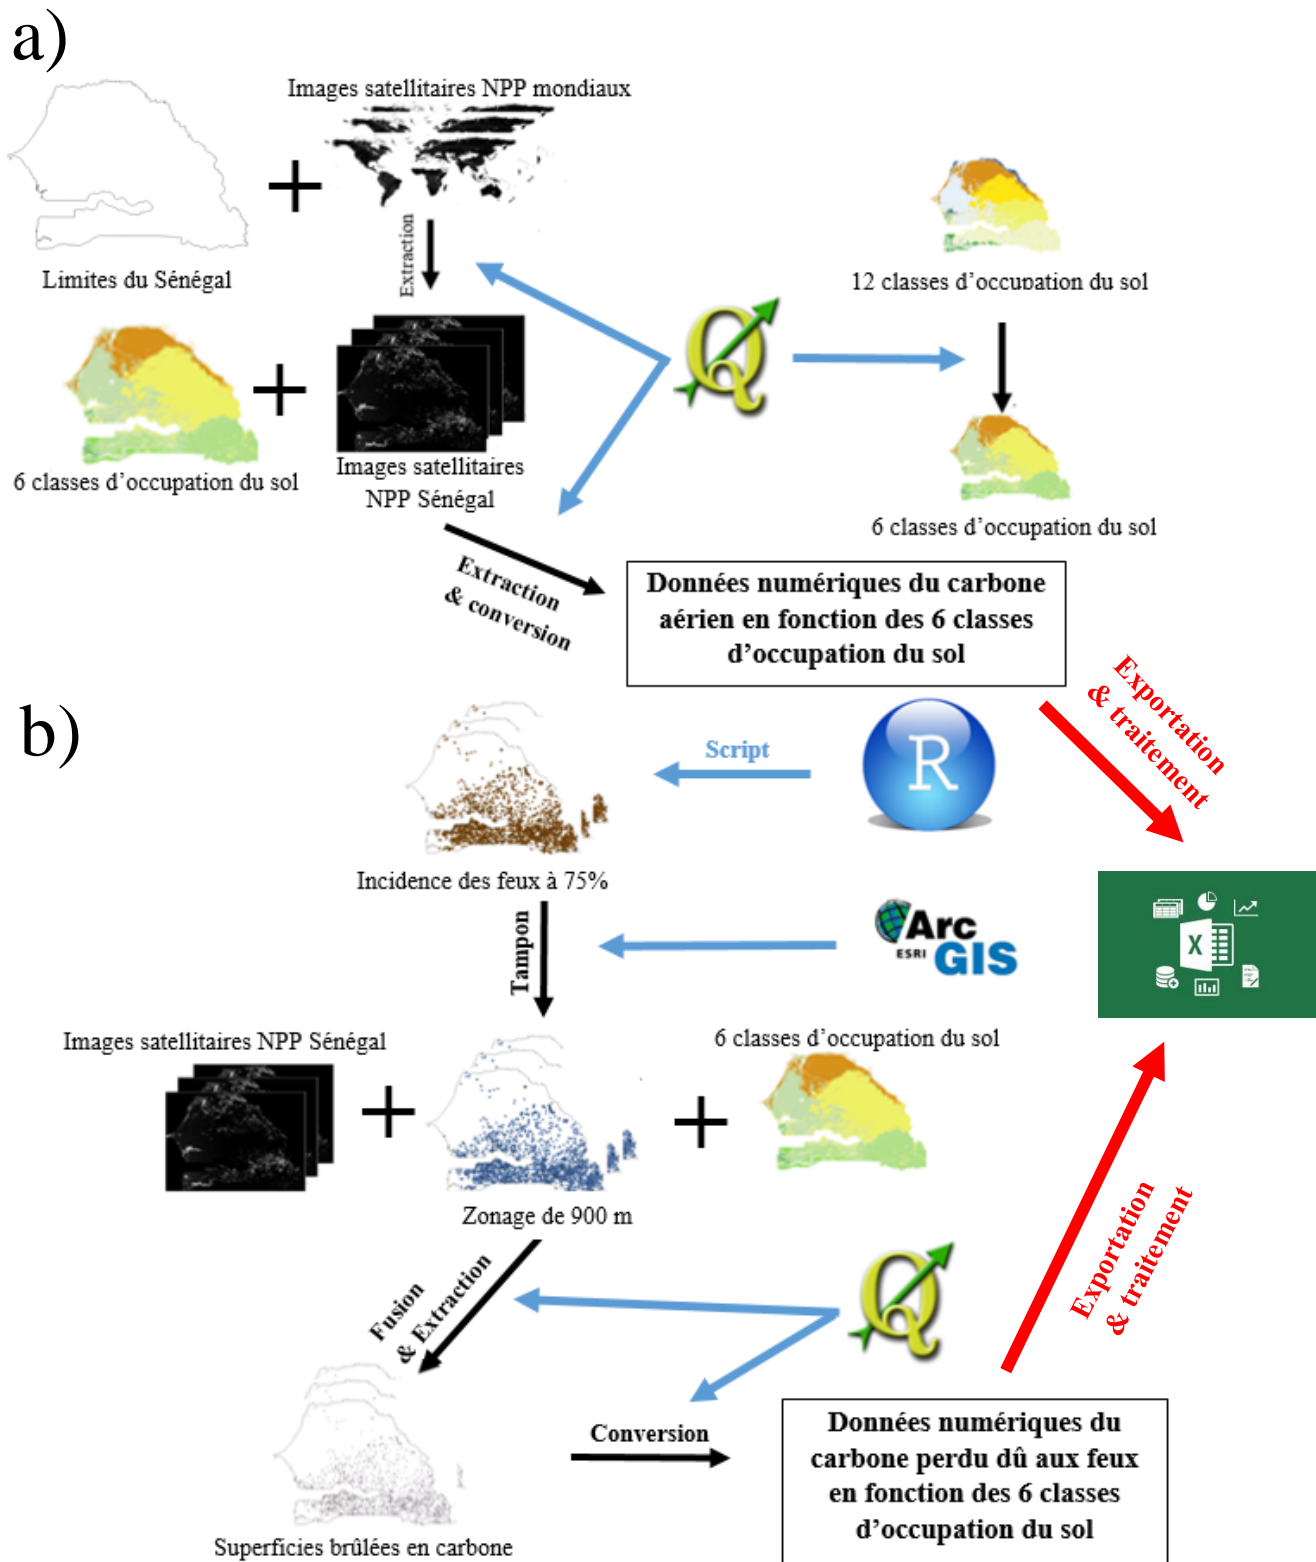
a)

Images satellitaires NPP mondiaux

Limites du Sénégal

Extraction

12 classes d'occupation du sol

6 classes d'occupation du sol

Images satellitaires NPP Sénégal

6 classes d'occupation du sol

Extraction & conversion

Données numériques du carbone aérien en fonction des 6 classes d'occupation du sol

b)

Script

R

Exportation & traitement

Incidence des feux à 75%

Tampon

Arc ESRI GIS

Images satellitaires NPP Sénégal

6 classes d'occupation du sol

Zonage de 900 m

Fusion & Extraction

Exportation & traitement

Conversion

Superficies brûlées en carbone

Données numériques du carbone perdu dû aux feux en fonction des 6 classes d'occupation du sol